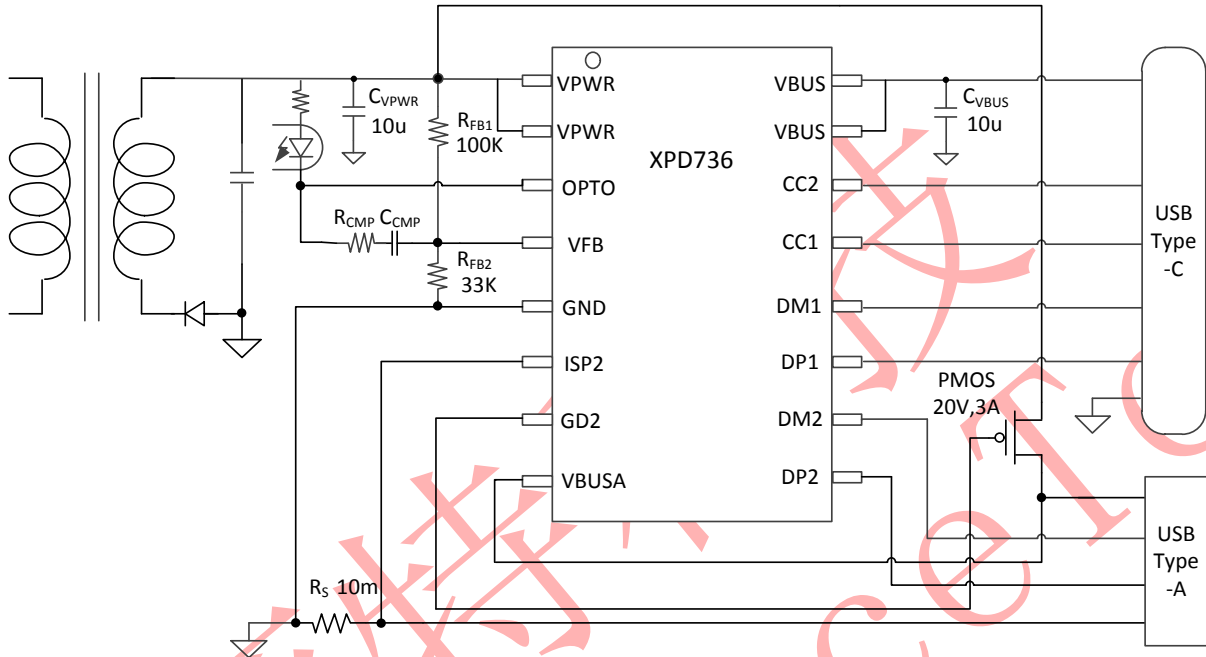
$C_{VPWR}$
10u

$R_{FB1}$
100K

$R_{CMP}$ $C_{CMP}$

$R_{FB2}$
33K

VPWR
VPWR
OPTO
VFB
GND
ISP2
GD2
VBUSA

XPD736

VBUS
VBUS
CC2
CC1
DM1
DP1
DM2
DP2

$C_{VBUS}$
10u

USB
Type
-C

PMOS
20V,3A

USB
Type
-A

$R_S$ 10m